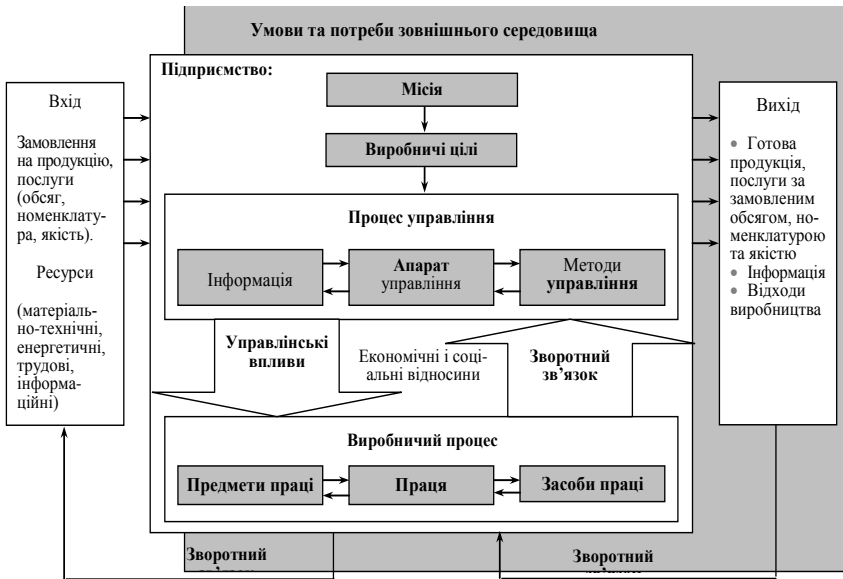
Умови та потреби зовнішнього середовища

Вхід

Замовлення на продукцію, послуги (обсяг, номенклатура, якість).

Ресурси

(матеріально-технічні, енергетичні, трудові, інформаційні)

Підприємство:

Місія

Виробничі цілі

Процес управління

Інформація

Апарат управління

Методи управління

Управлінські впливи

Економічні і соціальні відносини

Зворотний зв'язок

Виробничий процес

Предмети праці

Праця

Засоби праці

Вихід

• Готова продукція, послуги за замовленим обсягом, номенклатурою та якістю
• Інформація
• Відходи виробництва

Зворотний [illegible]

Зворотний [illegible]